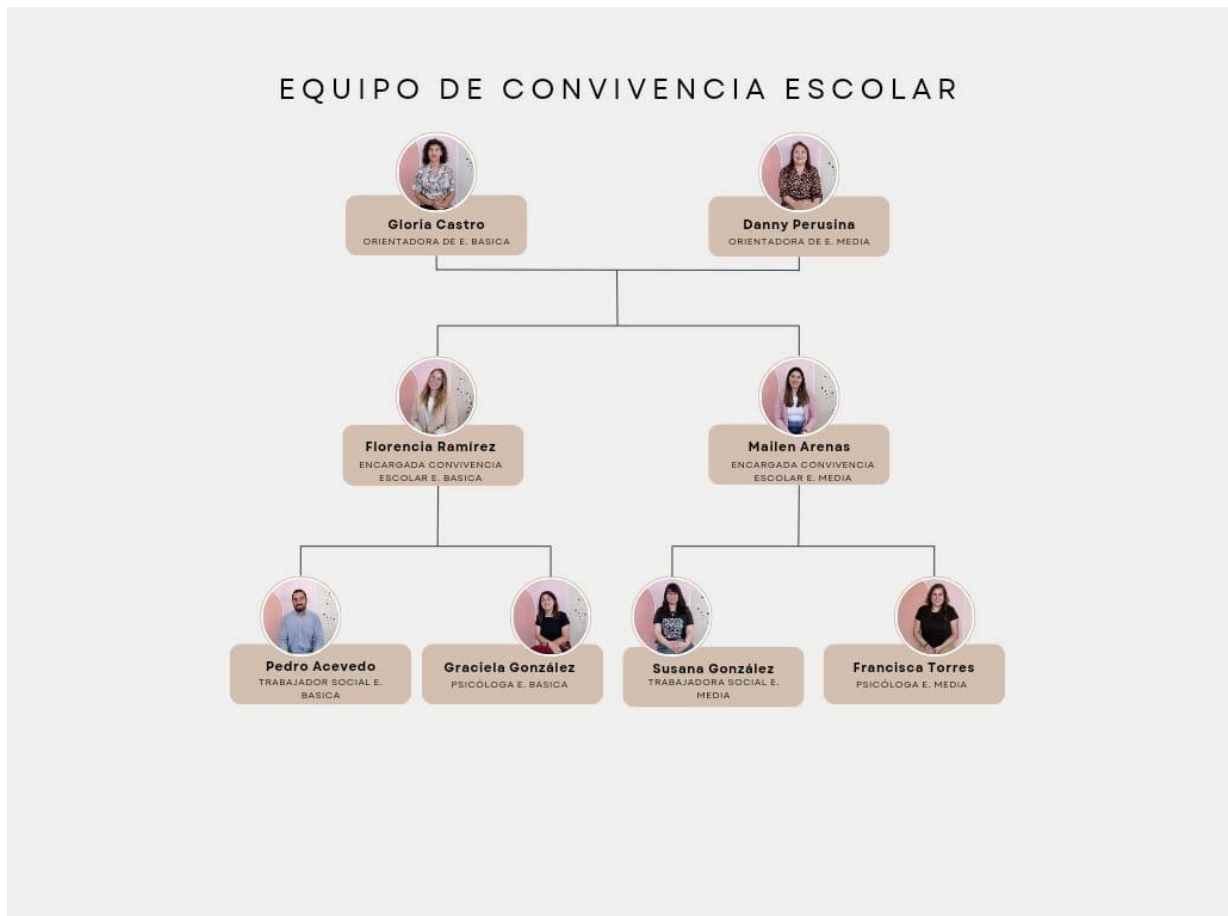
EQUIPO DE CONVIVENCIA ESCOLAR

Gloria Castro
ORIENTADORA DE E. BASICA

Danny Perusina
ORIENTADORA DE E. MEDIA

Florencia Ramírez
ENCARGADA CONVIVENCIA ESCOLAR E. BASICA

Mailen Arenas
ENCARGADA CONVIVENCIA ESCOLAR E. MEDIA

Pedro Acevedo
TRABAJADOR SOCIAL E. BASICA

Graciela González
PSICÓLOGA E. BASICA

Susana González
TRABAJADORA SOCIAL E. MEDIA

Francisca Torres
PSICÓLOGA E. MEDIA